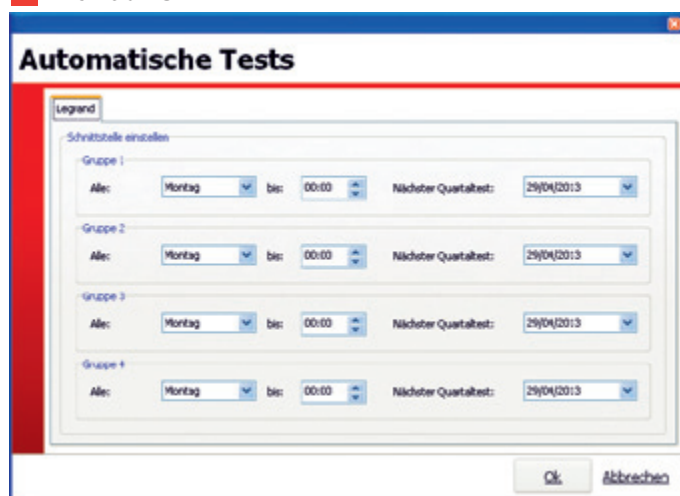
Automatische Tests

Legrand

Schnittstelle einstellen

Gruppe 1
Alle: Montag bis: 00:00 Nächster Quartaltest: 29/04/2013

Gruppe 2
Alle: Montag bis: 00:00 Nächster Quartaltest: 29/04/2013

Gruppe 3
Alle: Montag bis: 00:00 Nächster Quartaltest: 29/04/2013

Gruppe 4
Alle: Montag bis: 00:00 Nächster Quartaltest: 29/04/2013

Ok Abbrechen